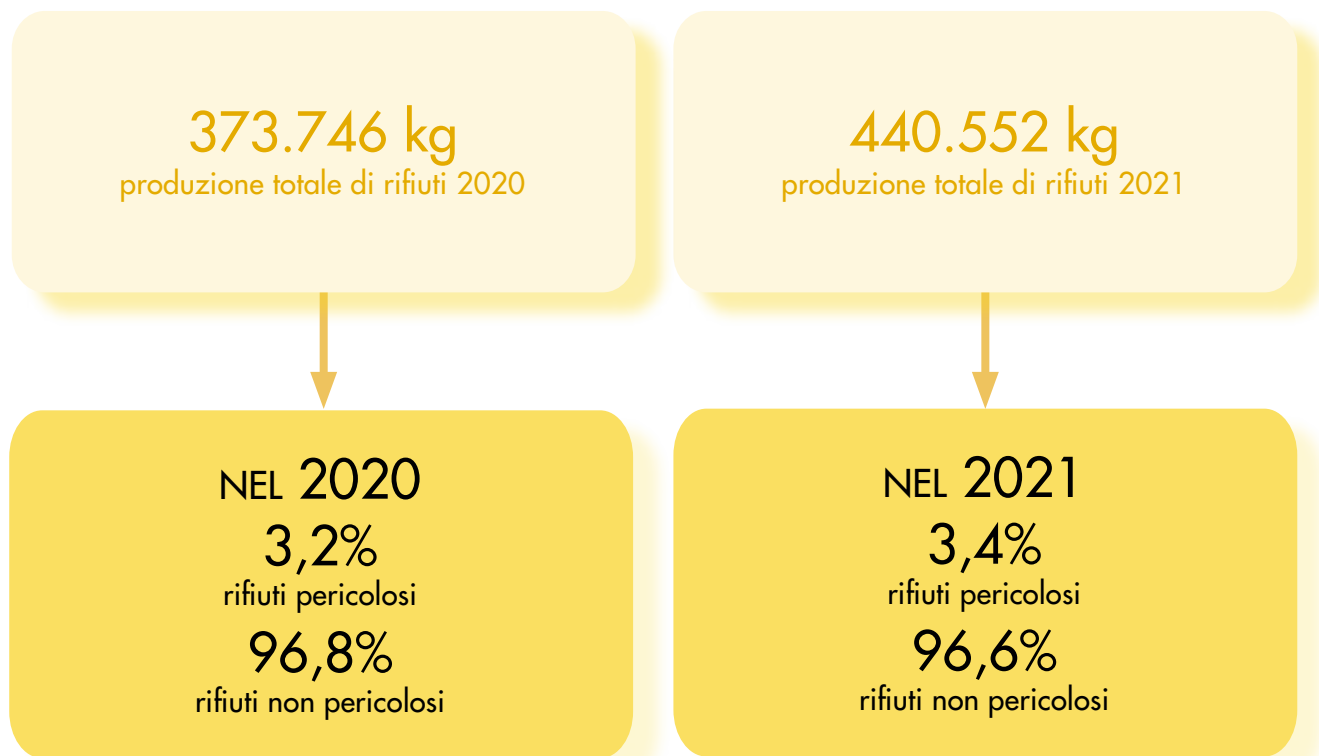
373.746 kg
produzione totale di rifiuti 2020

440.552 kg
produzione totale di rifiuti 2021

NEL 2020
3,2%
rifiuti pericolosi
96,8%
rifiuti non pericolosi

NEL 2021
3,4%
rifiuti pericolosi
96,6%
rifiuti non pericolosi